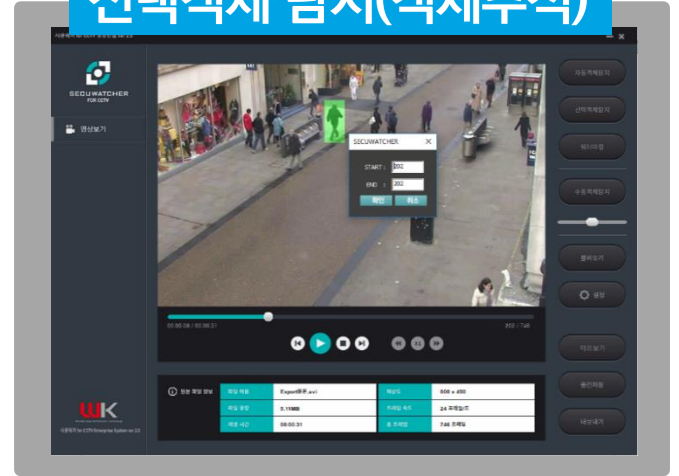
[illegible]

SECUWATCHER FOR CCTV

영상보기

SECUWATCHER

START : 202

END : 202

확인 취소

00:00:08 / 00:00:31

202 / 748

파일 제목 Export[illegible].avi

해상도 800 x 450

파일 용량 5.11MB

프레임 속도 24 프레임/초

재생 시간 00:00:31

총 프레임 748 프레임

자동객체탐지

선택객체탐지

워터마킹

수동객체탐지

블러보기

설정

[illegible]

출력파일

내보내기